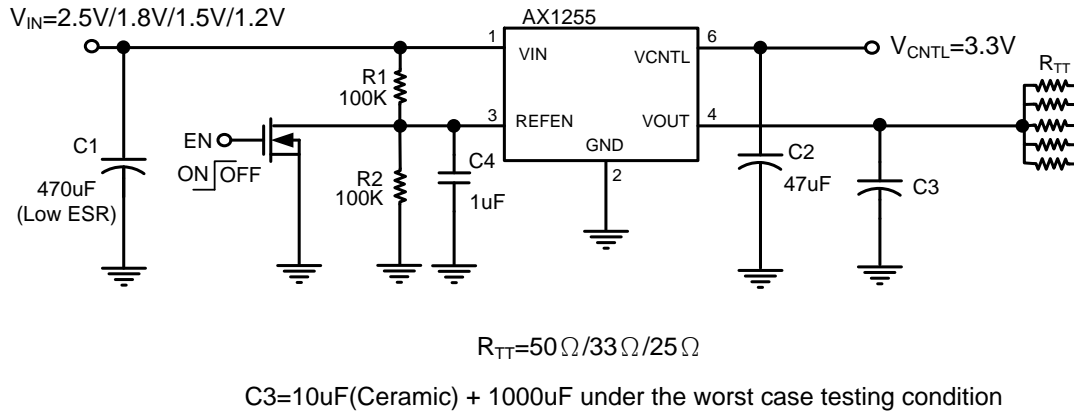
$V_{IN}$=2.5V/1.8V/1.5V/1.2V

AX1255

1 VIN

6 VCNTL

$V_{CNTL}$=3.3V

$R_{TT}$

R1 100K

3 REFEN

VOUT 4

EN

ON OFF

C1 470uF (Low ESR)

C4 1uF

GND 2

R2 100K

C2 47uF

C3

$R_{TT}$=50Ω/33Ω/25Ω

C3=10uF(Ceramic) + 1000uF under the worst case testing condition